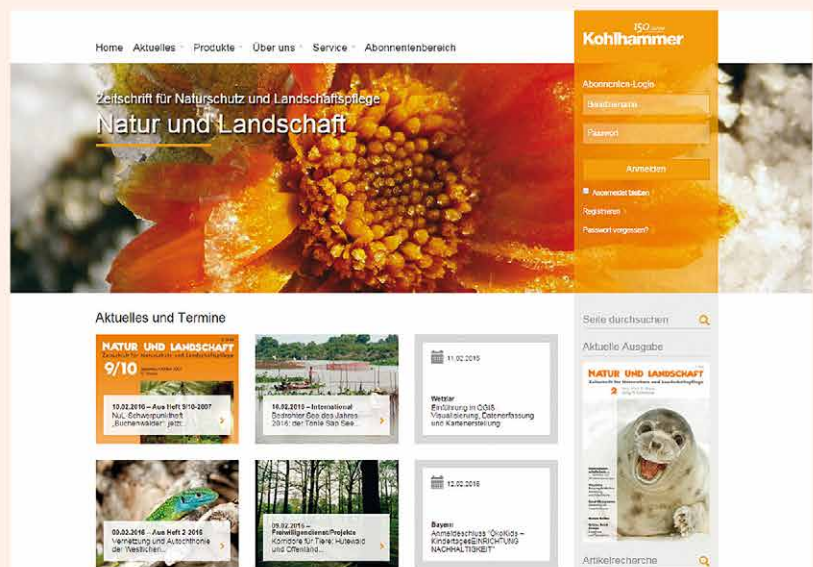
Home Aktuelles Produkte Über uns Service Abonnentenbereich

150 Jahre Kohlhammer

Zeitschrift für Naturschutz und Landschaftspflege

Natur und Landschaft

Abonnenten-Login

Benutzername

Passwort

Anmelden

Angemeldet bleiben

Registrieren

Passwort vergessen?

Aktuelles und Termine

NATUR UND LANDSCHAFT
Zeitschrift für Naturschutz und Landschaftspflege
9/10

10.02.2016 – Aus Heft 9/10-2007 NuL-Schwerpunktheft „Buchenwälder" jetzt

10.02.2016 – International Bodrohler See des Jahres 2016: der Tonle Sap See...

11.02.2016

Wetzlar
Einführung in QGIS Visualisierung, Datenerfassung und Kartenerstellung

03.02.2016 – Aus Heft 2 2016 Vernetzung und Autochthonie der Westlichen...

09.02.2016 – Freiwilligendienst/Projekte Korridore für Tiere: Hutewald und Offenland...

12.02.2016

Bayern
Anmeldeschluss "ÖkoKids – KindertagesEINRICHTUNG NACHHALTIGKEIT"

Seite durchsuchen

Aktuelle Ausgabe

NATUR UND LANDSCHAFT
Zeitschrift für Naturschutz und Landschaftspflege

Artikelrecherche